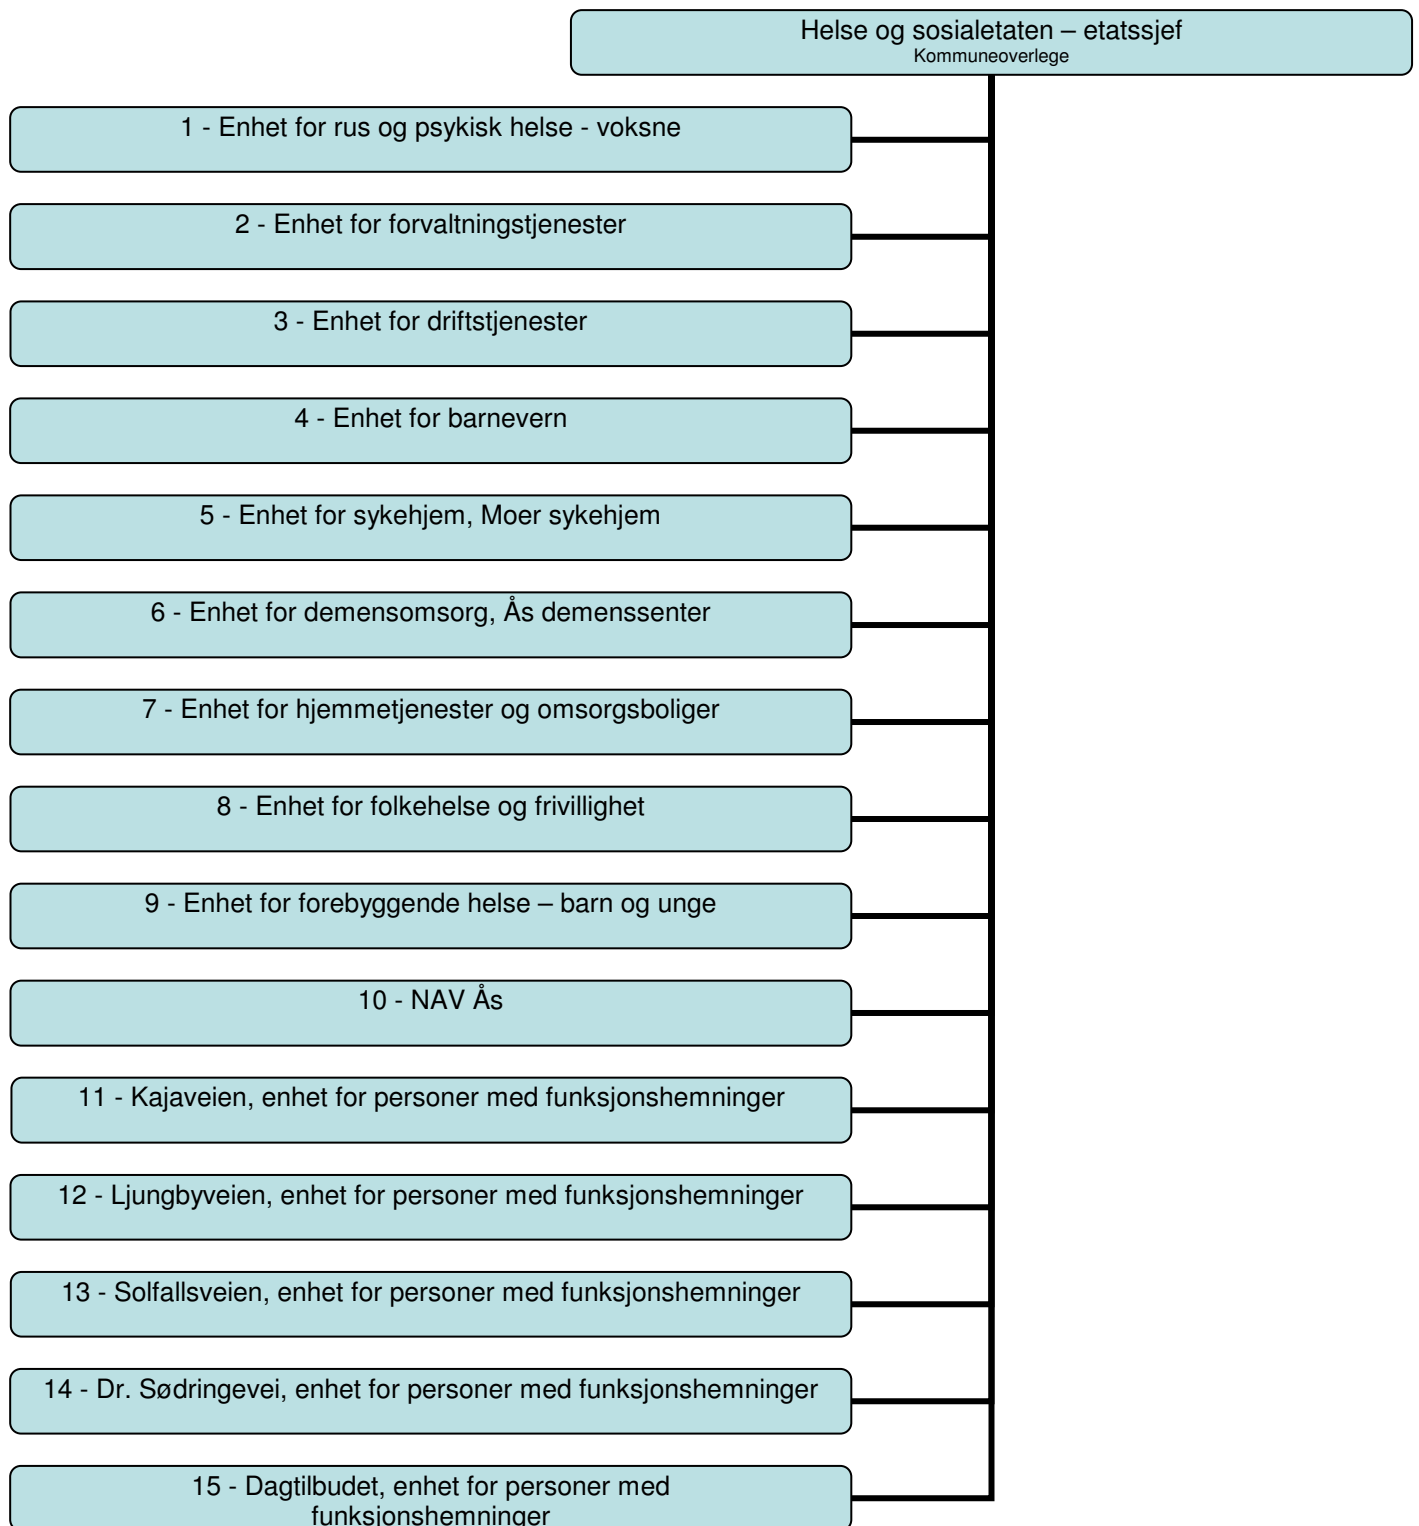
Helse og sosialetaten – etatssjef
Kommuneoverlege

1 - Enhet for rus og psykisk helse - voksne

2 - Enhet for forvaltningstjenester

3 - Enhet for driftstjenester

4 - Enhet for barnevern

5 - Enhet for sykehjem, Moer sykehjem

6 - Enhet for demensomsorg, Ås demenssenter

7 - Enhet for hjemmetjenester og omsorgsboliger

8 - Enhet for folkehelse og frivillighet

9 - Enhet for forebyggende helse – barn og unge

10 - NAV Ås

11 - Kajaveien, enhet for personer med funksjonshemninger

12 - Ljungbyveien, enhet for personer med funksjonshemninger

13 - Solfallsveien, enhet for personer med funksjonshemninger

14 - Dr. Sødringevei, enhet for personer med funksjonshemninger

15 - Dagtilbudet, enhet for personer med funksjonshemninger